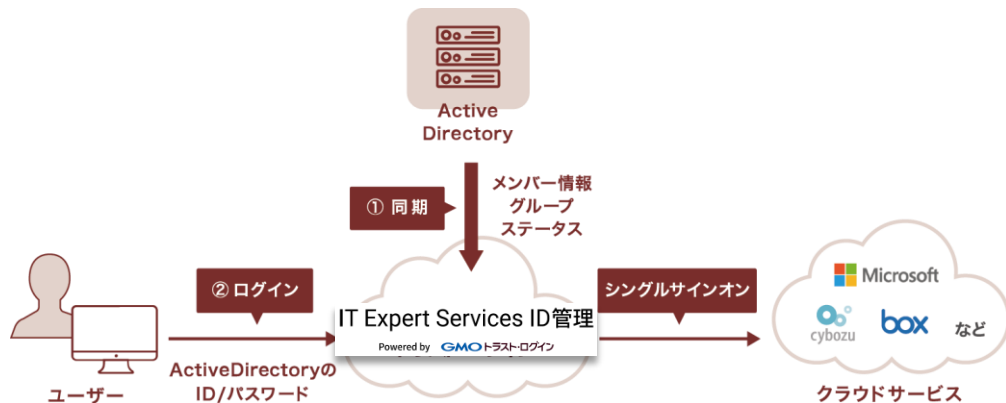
Active Directory

① 同期

メンバー情報
グループ
ステータス

② ログイン

IT Expert Services ID管理
Powered by GMOトラスト・ログイン

シングルサインオン

Microsoft
cybozu
box
など

ユーザー

ActiveDirectoryの
ID/パスワード

クラウドサービス